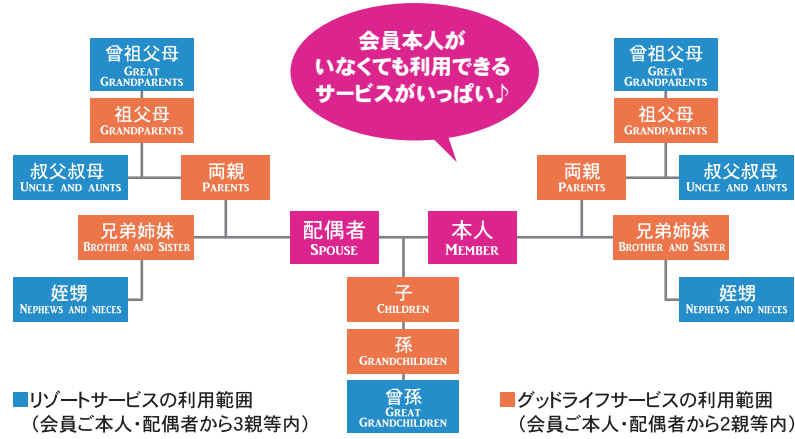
会員本人がいなくても利用できるサービスがいっぱい♪

曾祖父母
GREAT GRANDPARENTS

祖父母
GRANDPARENTS

叔父叔母
UNCLE AND AUNTS

両親
PARENTS

兄弟姉妹
BROTHER AND SISTER

姪甥
NEPHEWS AND NIECES

配偶者
SPOUSE

本人
MEMBER

曾祖父母
GREAT GRANDPARENTS

祖父母
GRANDPARENTS

両親
PARENTS

叔父叔母
UNCLE AND AUNTS

兄弟姉妹
BROTHER AND SISTER

姪甥
NEPHEWS AND NIECES

子
CHILDREN

孫
GRANDCHILDREN

曾孫
GREAT GRANDCHILDREN

■リゾートサービスの利用範囲
（会員ご本人・配偶者から3親等内）

■グッドライフサービスの利用範囲
（会員ご本人・配偶者から2親等内）